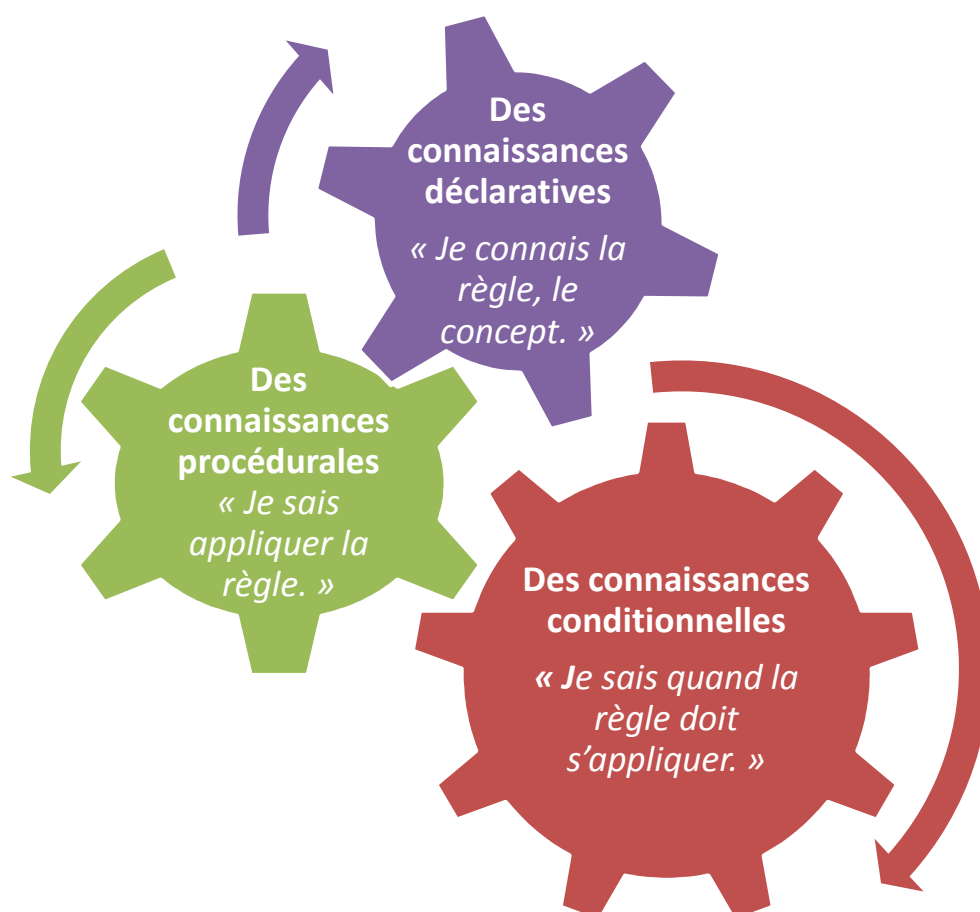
Des connaissances déclaratives

« Je connais la règle, le concept. »

Des connaissances procédurales

« Je sais appliquer la règle. »

Des connaissances conditionnelles

« Je sais quand la règle doit s'appliquer. »